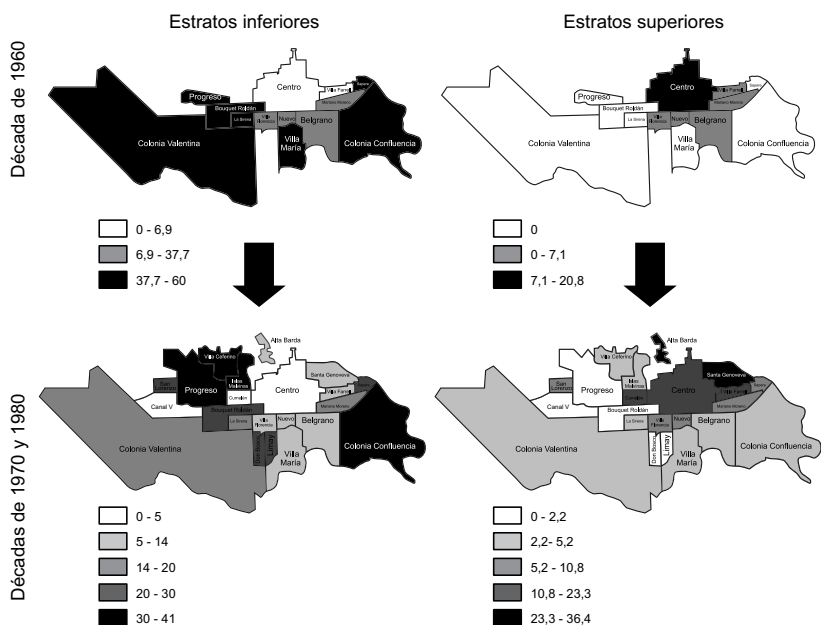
Estratos inferiores

Estratos superiores

Década de 1960

Progreso
Bouquet Roldán
Centro
Villa Farrell
Mariano Moreno
Sapere
La Sirena
Villa Florentina
Nuevo
Belgrano
Colonia Valentina
Villa María
Colonia Confluencia

Progreso
Bouquet Roldán
Centro
Villa Farrell
Mariano Moreno
Sapere
La Sirena
Villa Florentina
Nuevo
Belgrano
Colonia Valentina
Villa María
Colonia Confluencia

0 - 6,9
6,9 - 37,7
37,7 - 60

0
0 - 7,1
7,1 - 20,8

Décadas de 1970 y 1980

Alta Barda
Villa Ceferino
San Lorenzo
Progreso
Islas Malvinas
Centro
Santa Genoveva
Cumelén
Canal V
Bouquet Roldán
Villa Farrell
Mariano Moreno
La Sirena
Villa Florentina
Nuevo
Belgrano
Colonia Valentina
Don Bosco
Limay
Villa María
Colonia Confluencia

Alta Barda
Villa Ceferino
San Lorenzo
Progreso
Islas Malvinas
Centro
Santa Genoveva
Sapere
Cumelén
Canal V
Bouquet Roldán
Villa Farrell
Mariano Moreno
La Sirena
Villa Florentina
Nuevo
Belgrano
Colonia Valentina
Don Bosco
Limay
Villa María
Colonia Confluencia

0 - 5
5 - 14
14 - 20
20 - 30
30 - 41

0 - 2,2
2,2- 5,2
5,2 - 10,8
10,8 - 23,3
23,3 - 36,4